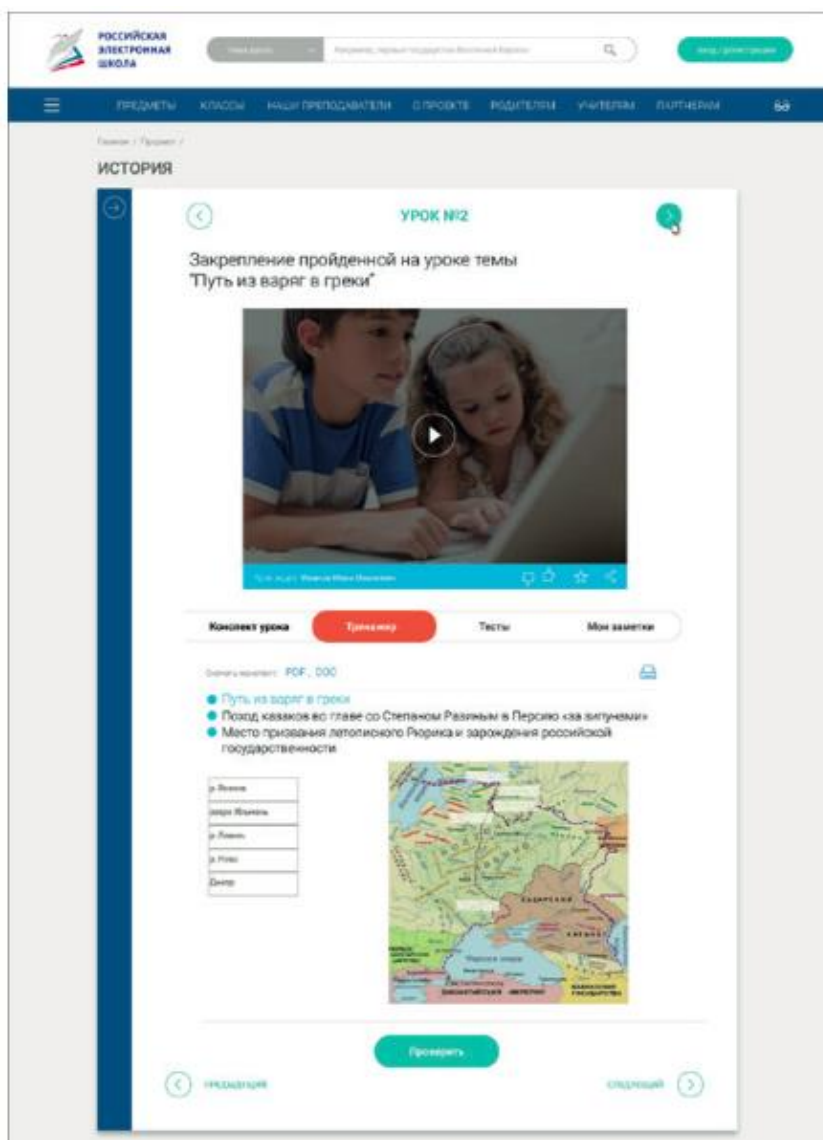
РОССИЙСКАЯ ЭЛЕКТРОННАЯ ШКОЛА

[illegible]

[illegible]

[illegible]

ПРЕДМЕТЫ КЛАССЫ НАШИ ПРЕПОДАВАТЕЛИ О ПРОЕКТЕ РОДИТЕЛЯМ УЧИТЕЛЯМ ПАРТНЕРАМ

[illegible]

ИСТОРИЯ

УРОК №2

Закрепление пройденной на уроке темы "Путь из варяг в греки"

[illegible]

Конспект урока Тренажер Тесты Мои заметки

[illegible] PDF, DOC

Путь из варяг в греки
Поход казаков во главе со Степаном Разиным в Персию «за зипунами»
Место призвания летописного Рюрика и зарождения российской государственности

| р. Волхов |
|---|
| озеро Ильмень |
| р. Ловать |
| р. Нева |
| Днепр |

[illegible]

Проверить

ПРЕДЫДУЩИЙ

СЛЕДУЮЩИЙ